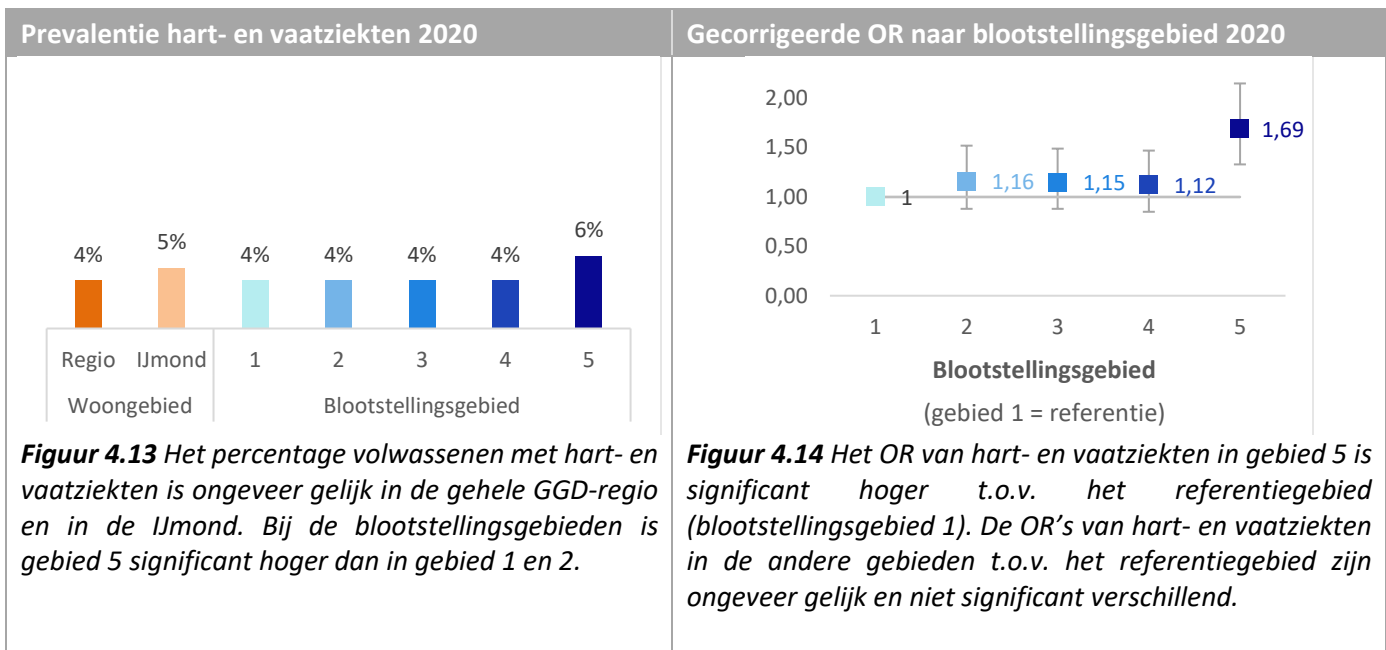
Prevalentie hart- en vaatziekten 2020

4%
5%
4%
4%
4%
4%
6%

Regio
IJmond
1
2
3
4
5

Woongebied
Blootstellingsgebied

***Figuur 4.13*** *Het percentage volwassenen met hart- en vaatziekten is ongeveer gelijk in de gehele GGD-regio en in de IJmond. Bij de blootstellingsgebieden is gebied 5 significant hoger dan in gebied 1 en 2.*

Gecorrigeerde OR naar blootstellingsgebied 2020

2,00
1,50
1,00
0,50
0,00

1
1,16
1,15
1,12
1,69

1
2
3
4
5

**Blootstellingsgebied**

(gebied 1 = referentie)

***Figuur 4.14*** *Het OR van hart- en vaatziekten in gebied 5 is significant hoger t.o.v. het referentiegebied (blootstellingsgebied 1). De OR's van hart- en vaatziekten in de andere gebieden t.o.v. het referentiegebied zijn ongeveer gelijk en niet significant verschillend.*